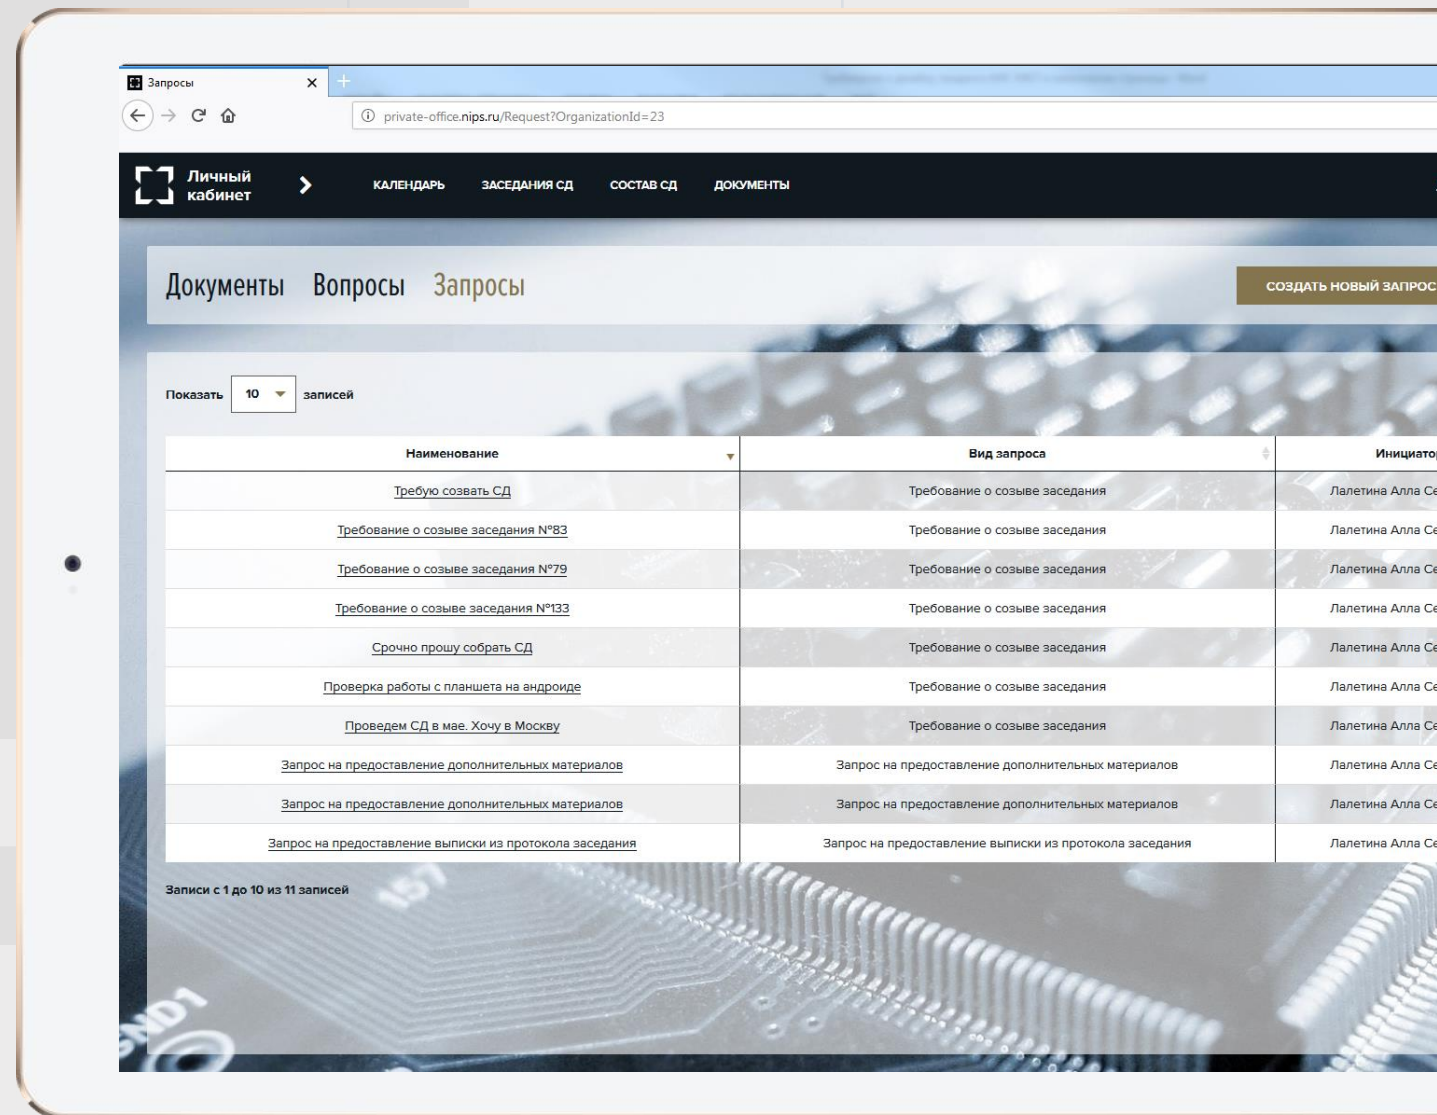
Запросы ×

private-office.nips.ru/Request?OrganizationId=23

Личный кабинет

КАЛЕНДАРЬ ЗАСЕДАНИЯ СД СОСТАВ СД ДОКУМЕНТЫ

Документы Вопросы Запросы

СОЗДАТЬ НОВЫЙ ЗАПРОС

Показать 10 записей

| Наименование | Вид запроса | Инициато |
|---|---|---|
| Требую созвать СД | Требование о созыве заседания | Лапетина Алла Се |
| Требование о созыве заседания N°83 | Требование о созыве заседания | Лапетина Алла Се |
| Требование о созыве заседания N°79 | Требование о созыве заседания | Лапетина Алла Се |
| Требование о созыве заседания N°133 | Требование о созыве заседания | Лапетина Алла Се |
| Срочно прошу собрать СД | Требование о созыве заседания | Лапетина Алла Се |
| Проверка работы с планшета на андроиде | Требование о созыве заседания | Лапетина Алла Се |
| Проведем СД в мае. Хочу в Москву | Требование о созыве заседания | Лапетина Алла Се |
| Запрос на предоставление дополнительных материалов | Запрос на предоставление дополнительных материалов | Лапетина Алла Се |
| Запрос на предоставление дополнительных материалов | Запрос на предоставление дополнительных материалов | Лапетина Алла Се |
| Запрос на предоставление выписки из протокола заседания | Запрос на предоставление выписки из протокола заседания | Лапетина Алла Се |

Записи с 1 до 10 из 11 записей